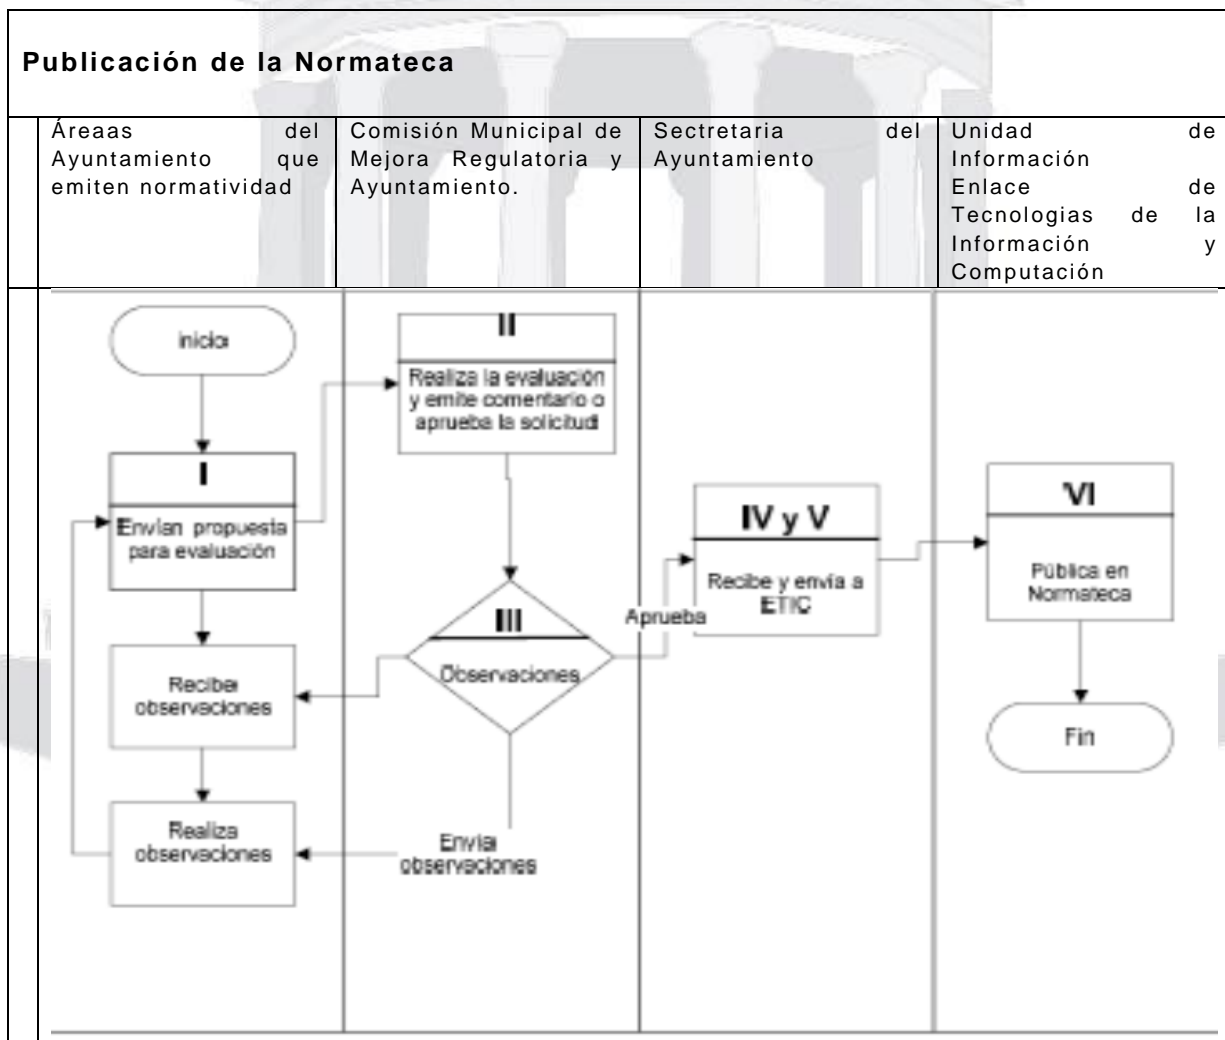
Publicación de la Normateca

| Áreaas del Ayuntamiento que emiten normatividad | Comisión Municipal de Mejora Regulatoria y Ayuntamiento. | Sectretaria del Ayuntamiento | Unidad de Información Enlace de Tecnologias de la Información y Computación |
|---|---|---|---|

inicio

I

Envian propuesta para evaluación

II

Realiza la evaluacion y emite comentario o aprueba la solicitud

III

Observaciones

Aprueba

IV y V

Recibe y envía a ETIC

VI

Pública en Normateca

Fin

Recibe observaciones

Realiza observaciones

Envia observaciones